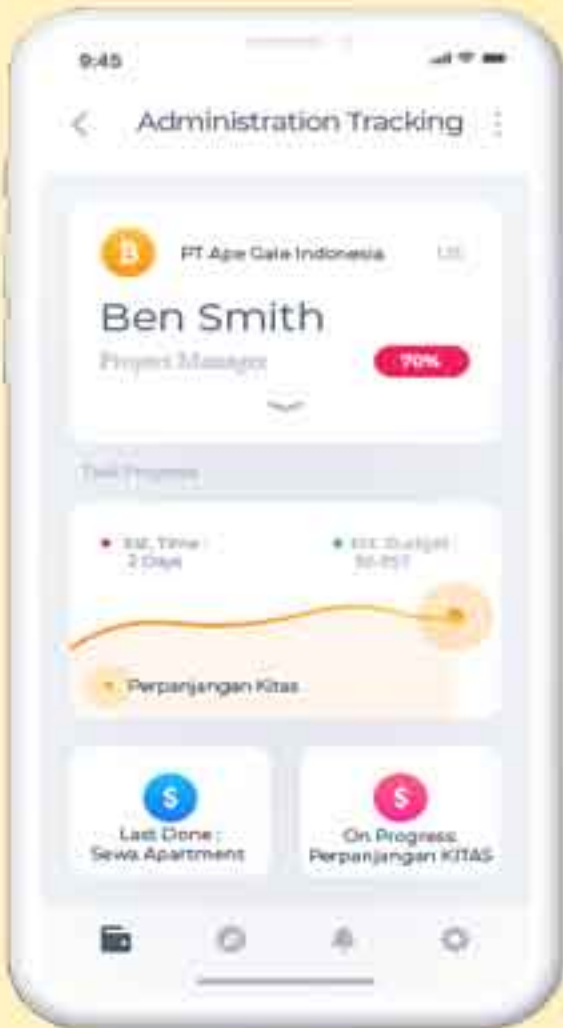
9:45

Administration Tracking

B

PT Apa Gala Indonesia

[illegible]

Ben Smith

Project Manager

70%

Task Progress

Est. Time : 2 Days

Est. Budget : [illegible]

Perpanjangan Kitas

$

Last Done : Sewa Apartment

$

On Progress : Perpanjangan KITAS